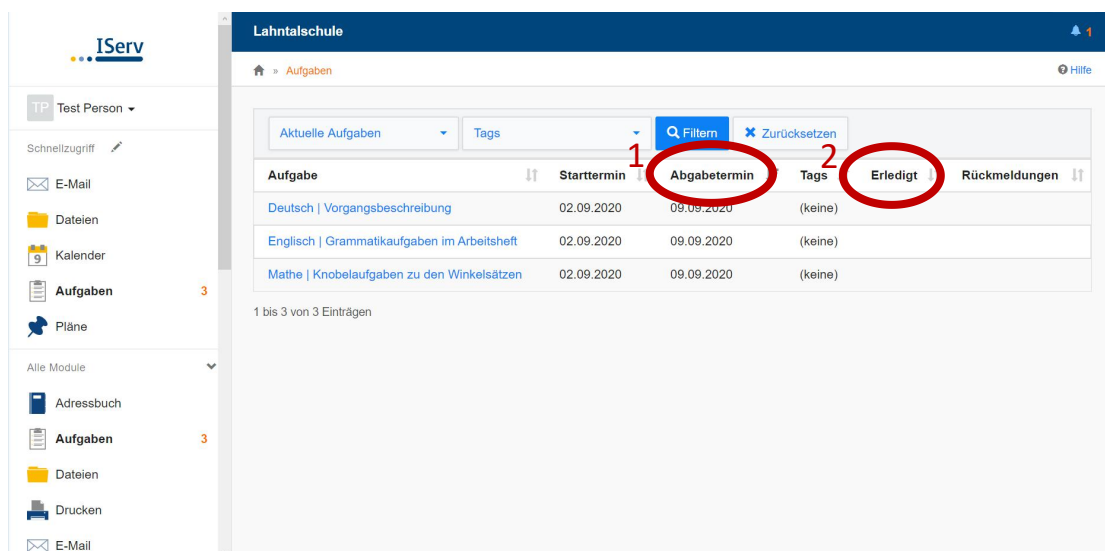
IServ

TP Test Person

Schnellzugriff

E-Mail

Dateien

9 Kalender

Aufgaben 3

Pläne

Alle Module

Adressbuch

Aufgaben 3

Dateien

Drucken

E-Mail

Lahntalschule

1

» Aufgaben

Hilfe

Aktuelle Aufgaben

Tags

Filtern

Zurücksetzen

1

2

| Aufgabe | Starttermin | Abgabetermin | Tags | Erledigt | Rückmeldungen |
|---|---|---|---|---|---|
| Deutsch \| Vorgangsbeschreibung | 02.09.2020 | 09.09.2020 | (keine) | | |
| Englisch \| Grammatikaufgaben im Arbeitsheft | 02.09.2020 | 09.09.2020 | (keine) | | |
| Mathe \| Knobelaufgaben zu den Winkelsätzen | 02.09.2020 | 09.09.2020 | (keine) | | |

1 bis 3 von 3 Einträgen